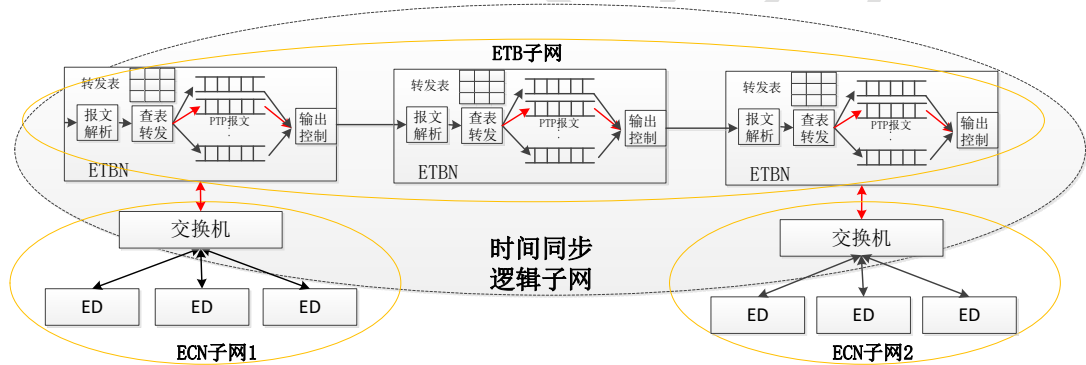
ETB子网

转发表
报文解析
查表转发
PTP报文
输出控制
ETBN

转发表
报文解析
查表转发
PTP报文
输出控制
ETBN

转发表
报文解析
查表转发
PTP报文
输出控制
ETBN

交换机
ED
ED
ED
ECN子网1

时间同步
逻辑子网

交换机
ED
ED
ED
ECN子网2